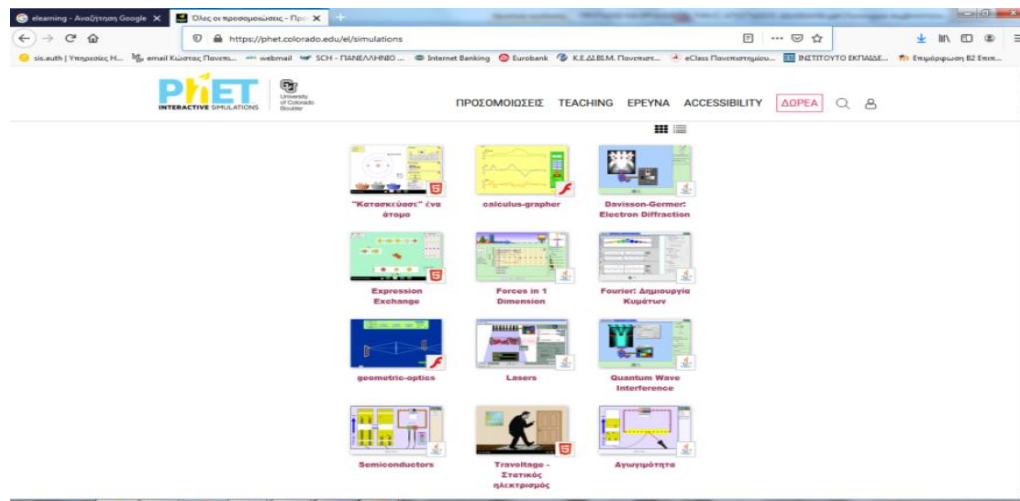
elearning - Αναζήτηση Google ✕
Όλες οι προσομοιώσεις - Προ ✕
+

https://phet.colorado.edu/el/simulations

sis.auth | Υπηρεσίες Η... email Κώστας Πανεπι... webmail SCH - ΠΑΝΕΛΛΗΝΙΟ ... Internet Banking Eurobank Κ.Ε.ΔΙ.ΒΙ.Μ. Πανεπιστ... eClass Πανεπιστημίου... ΙΝΣΤΙΤΟΥΤΟ ΕΚΠΑΙΔΕ... Επιμόρφωση Β2 Επιπ...

PhET INTERACTIVE SIMULATIONS
University of Colorado Boulder

ΠΡΟΣΟΜΟΙΩΣΕΙΣ TEACHING ΕΡΕΥΝΑ ACCESSIBILITY ΔΩΡΕΑ

"Κατασκεύασε" ένα άτομο
calculus-grapher
Davisson-Germer: Electron Diffraction
Expression Exchange
Forces in 1 Dimension
Fourier: Δημιουργία Κυμάτων
geometric-optics
Lasers
Quantum Wave Interference
Semiconductors
Travoltage - Στατικός ηλεκτρισμός
Αγωγιμότητα